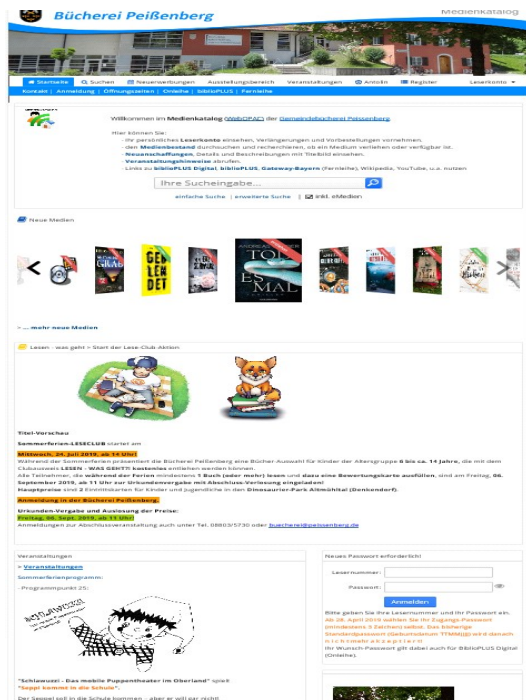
Bücherei Peißenberg

Medienkatalog

Startseite | Suchen | Neuerwerbungen | Ausstellungsbereich | Veranstaltungen | Anmelden | Register | Leserkonto

Kontakt | Anmeldung | Öffnungszeiten | Onleihe | biblioPLUS | Fernleihe

Willkommen im Medienkatalog (WebOPAC) der Gemeindebücherei Peissenberg

Hier können Sie:
- Ihr persönliches Leserkonto einsehen, Verlängerungen und Vorbestellungen vornehmen.
- den Medienbestand durchsuchen und recherchieren, ob ein Medium verliehen oder verfügbar ist.
- Neuanschaffungen, Details und Beschreibungen mit Titelbild einsehen.
- Veranstaltungshinweise abrufen.
- Links zu biblioPLUS Digital, biblioPLUS, Gateway-Bayern (Fernleihe), Wikipedia, YouTube, u.a. nutzen

Ihre Sucheingabe...

einfache Suche | erweiterte Suche | inkl. eMedien

Neue Medien

GEGENDET

TOTES MAL

> ... mehr neue Medien

Lesen - was geht! > Start der Lese-Club-Aktion

Titel-Vorschau

Sommerferien-LESECLUB startet am

Mittwoch, 24. Juli 2019, ab 14 Uhr!
Während der Sommerferien präsentiert die Bücherei Peißenberg eine Bücher Auswahl für Kinder der Altersgruppe 6 bis ca. 14 Jahre, die mit dem Clubausweis LESEN - WAS GEHT?! kostenlos entliehen werden können.
Alle Teilnehmer, die während der Ferien mindestens 1 Buch (oder mehr) lesen und dazu eine Bewertungskarte ausfüllen, sind am Freitag, 06. September 2019, ab 11 Uhr zur Urkundenvergabe mit Abschluss-Verlosung eingeladen!
Hauptpreise sind 2 Eintrittskarten für Kinder und Jugendliche in den Dinosaurier-Park Altmühltal (Denkendorf).

Anmeldung in der Bücherei Peißenberg.

Urkunden-Vergabe und Auslosung der Preise:
Freitag, 06. Sept. 2019, ab 11 Uhr!
Anmeldungen zur Abschlussveranstaltung auch unter Tel. 08803/5730 oder buecherei@peissenberg.de

Veranstaltungen

> Veranstaltungen

Sommerferienprogramm:

- Programmpunkt 25:

"Schlawuzi - Das mobile Puppentheater im Oberland" spielt
"Seppl kommt in die Schule".

Der Seppel soll in die Schule kommen - aber er will gar nicht!

Neues Passwort erforderlich!

Lesernummer:

Passwort:

Anmelden

Bitte geben Sie Ihre Lesenummer und Ihr Passwort ein. Ab 26. April 2019 wählen Sie Ihr Zugangs-Passwort (mindestens 8 Zeichen) selbst. Das bisherige Standardpasswort (Geburtsdatum TTMMJJJJ) wird danach nicht mehr akzeptiert.
Ihr Wunsch-Passwort gilt dabei auch für BiblioPLUS Digital (Onleihe).